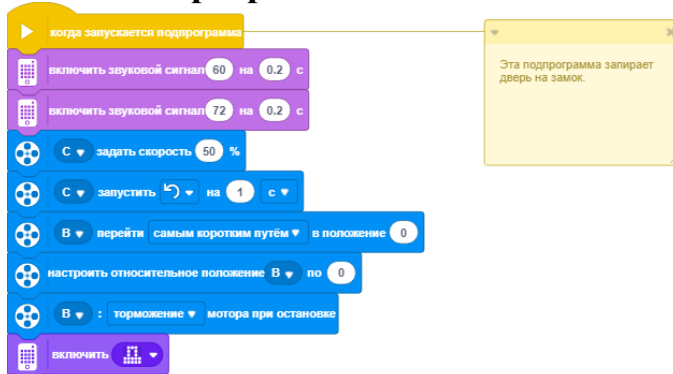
когда запускается подпрограмма

включить звуковой сигнал 60 на 0.2 с

включить звуковой сигнал 72 на 0.2 с

C задать скорость 50 %

C запустить на 1 с

B перейти самым коротким путём в положение 0

настроить относительное положение B по 0

B : торможение мотора при остановке

включить

Эта подпрограмма запирает дверь на замок.